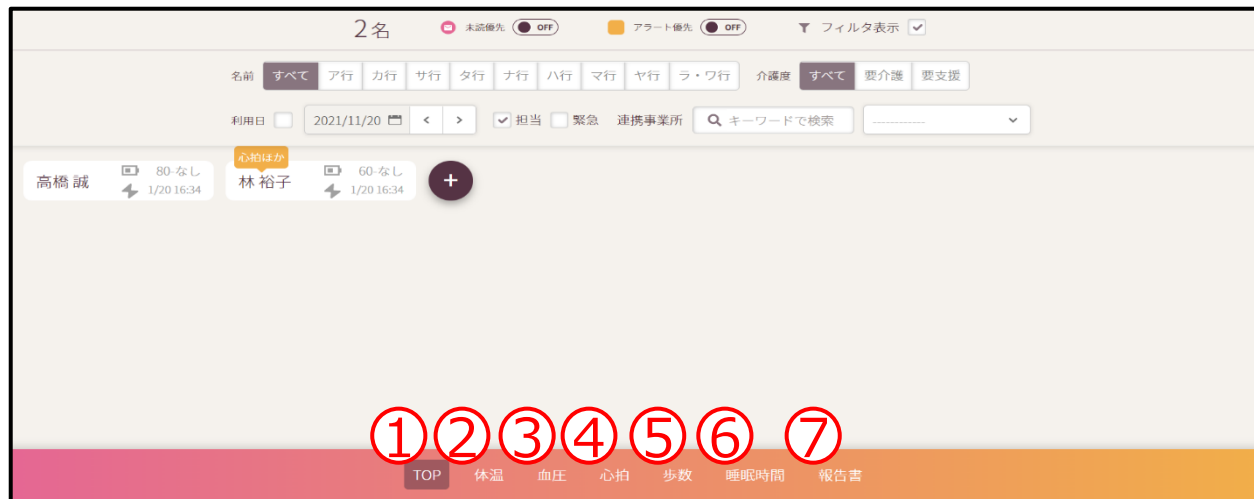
2名 未読優先 OFF アラート優先 OFF フィルタ表示

名前 すべて ア行 カ行 サ行 タ行 ナ行 ハ行 マ行 ヤ行 ラ・ワ行 介護度 すべて 要介護 要支援

利用日 2021/11/20 < > 担当 緊急 連携事業所 キーワードで検索 ------------

高橋 誠 80-なし 1/20 16:34

心拍ほか
林 裕子 60-なし 1/20 16:34

+

① ② ③ ④ ⑤ ⑥ ⑦

TOP 体温 血圧 心拍 歩数 睡眠時間 報告書